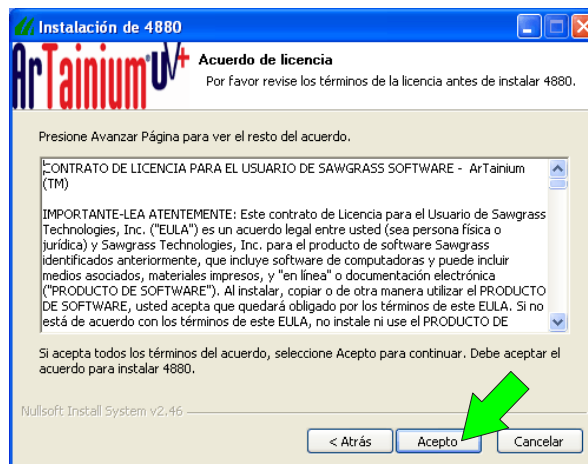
Instalación de 4880

ArTainium UV+

Acuerdo de licencia

Por favor revise los términos de la licencia antes de instalar 4880.

Presione Avanzar Página para ver el resto del acuerdo.

CONTRATO DE LICENCIA PARA EL USUARIO DE SAWGRASS SOFTWARE - ArTainium (TM)

IMPORTANTE-LEA ATENTEMENTE: Este contrato de Licencia para el Usuario de Sawgrass Technologies, Inc. ("EULA") es un acuerdo legal entre usted (sea persona física o jurídica) y Sawgrass Technologies, Inc. para el producto de software Sawgrass identificados anteriormente, que incluye software de computadoras y puede incluir medios asociados, materiales impresos, y "en línea" o documentación electrónica ("PRODUCTO DE SOFTWARE"). Al instalar, copiar o de otra manera utilizar el PRODUCTO DE SOFTWARE, usted acepta que quedará obligado por los términos de este EULA. Si no está de acuerdo con los términos de este EULA, no instale ni use el PRODUCTO DE

Si acepta todos los términos del acuerdo, seleccione Acepto para continuar. Debe aceptar el acuerdo para instalar 4880.

Nullsoft Install System v2.46

< Atrás

Acepto

Cancelar